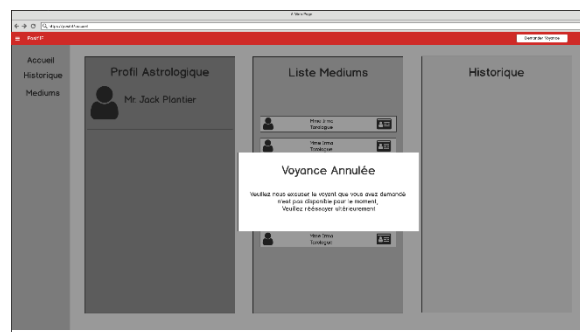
A Web Page

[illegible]

≡ PositIF

Demander Voyance

Accueil
Historique
Mediums

Profil Astrologique

Mr. Jack Plontier

Liste Mediums

Mme Irma
Tarologue

Mme Irma
Tarologue

Mme Irma
Tarologue

Historique

Voyance Annulée

Veuillez nous excuser le voyant que vous avez demandé n'est pas disponible pour le moment,
Veuillez réessayer ultérieurement